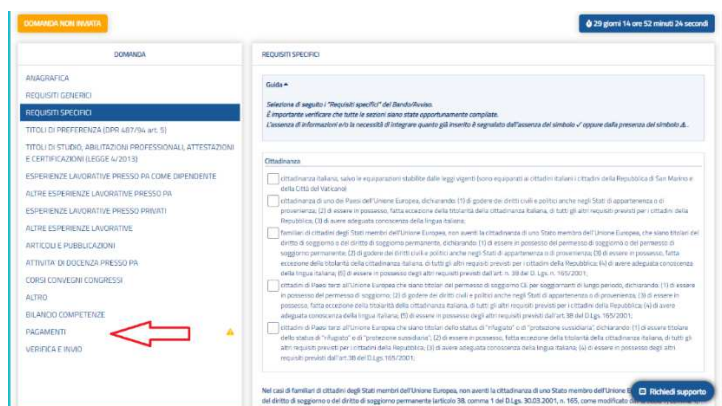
DOMANDA NON INVIATA

29 giorni 14 ore 52 minuti 24 secondi

DOMANDA

ANAGRAFICA
REQUISITI GENERICI
REQUISITI SPECIFICI
TITOLI DI PREFERENZA (DPR 487/94 art. 5)
TITOLI DI STUDIO, ABILITAZIONI PROFESSIONALI, ATTESTAZIONI E CERTIFICAZIONI (LEGGE 4/2013)
ESPERIENZE LAVORATIVE PRESSO PA COME DIPENDENTE
ALTRE ESPERIENZE LAVORATIVE PRESSO PA
ESPERIENZE LAVORATIVE PRESSO PRIVATI
ALTRE ESPERIENZE LAVORATIVE
ARTICOLI E PUBBLICAZIONI
ATTIVITA' DI DOCENZA PRESSO PA
CORSI CONVEGNI CONGRESSI
ALTRO
BILANCIO COMPETENZE
PAGAMENTI
VERIFICA E INVIO

REQUISITI SPECIFICI

Guida ▴

Selezione di seguito i "Requisiti specifici" del Bando/Avviso.
È importante verificare che tutte le sezioni siano state opportunamente compilate.
L'assenza di informazioni e/o la necessità di integrare quanto già inserito è segnalato dall'assenza del simbolo ✓ oppure dalla presenza del simbolo ⚠.

Cittadinanza

cittadinanza italiana, salvo le equiparazioni stabilite dalle leggi vigenti (sono equiparati ai cittadini italiani i cittadini della Repubblica di San Marino e della Città del Vaticano)

cittadinanza di uno dei Paesi dell'Unione Europea, dichiarando: (1) di godere dei diritti civili e politici anche negli Stati di appartenenza o di provenienza; (2) di essere in possesso, fatta eccezione della titolarità della cittadinanza italiana, di tutti gli altri requisiti previsti per i cittadini della Repubblica; (3) di avere adeguata conoscenza della lingua italiana.

familiari di cittadini degli Stati membri dell'Unione Europea, non aventi la cittadinanza di uno Stato membro dell'Unione Europea, che siano titolari del diritto di soggiorno o del diritto di soggiorno permanente, dichiarando: (1) di essere in possesso del permesso di soggiorno o del permesso di soggiorno permanente; (2) di godere dei diritti civili e politici anche negli Stati di appartenenza o di provenienza; (3) di essere in possesso, fatta eccezione della titolarità della cittadinanza italiana, di tutti gli altri requisiti previsti per i cittadini della Repubblica; (4) di avere adeguata conoscenza della lingua italiana; (5) di essere in possesso degli altri requisiti previsti dall'art. 38 del D.Lgs. 165/2001.

cittadini di Paesi terzi all'Unione Europea che siano titolari del permesso di soggiorno CE per soggiornanti di lungo periodo, dichiarando: (1) di essere in possesso del permesso di soggiorno; (2) di godere dei diritti civili e politici anche negli Stati di appartenenza o di provenienza; (3) di essere in possesso, fatta eccezione della titolarità della cittadinanza italiana, di tutti gli altri requisiti previsti per i cittadini della Repubblica; (4) di avere adeguata conoscenza della lingua italiana; (5) di essere in possesso degli altri requisiti previsti dall'art. 38 del D.Lgs. 165/2001.

cittadini di Paesi terzi all'Unione Europea che siano titolari dello status di "rifugiato" o di "protezione sussidiaria", dichiarando: (1) di essere titolare dello status di "rifugiato" o di "protezione sussidiaria"; (2) di essere in possesso, fatta eccezione della titolarità della cittadinanza italiana, di tutti gli altri requisiti previsti per i cittadini della Repubblica; (3) di avere adeguata conoscenza della lingua italiana; (4) di essere in possesso degli altri requisiti previsti dall'art. 38 del D.Lgs. 165/2001.

Nel casi di familiari di cittadini degli Stati membri dell'Unione Europea, non aventi la cittadinanza di uno Stato membro dell'Unione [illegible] del diritto di soggiorno o del diritto di soggiorno permanente (articolo 38, comma 1 del D.Lgs. 30.03.2001, n. 165, come modificato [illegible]

Richiedi supporto